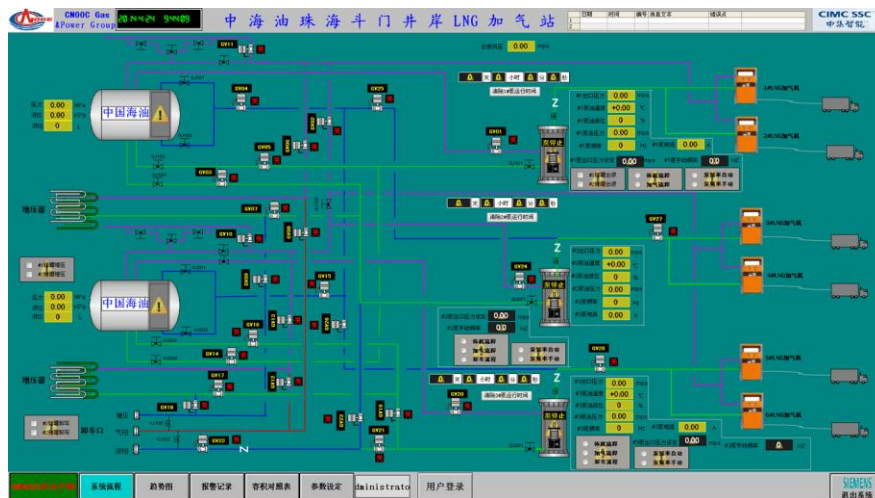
CNOOC Gas &Power Group
20 N42 9489
中 海 油 珠 海 斗 门 井 岸 LNG 加 气 站
日期 时间 编号 类型文本 错误点
CIMC SSC
中集智能

0.00
中国海油
中国海油
压力 0.00
液位 0.00
温度 0
压力 0.00
液位 0.00
温度 0
增压器
增压器
卸车口
GV11
GV04
GV05
GV02
GV25
GV03
GV07
GV10
GV09
GV08
GV13
GV12
GV15
GV14
GV16
GV17
GV18
GV19
GV20
GV21
GV22
GV23
GV24
GV26
GV27
GV01
0.00
+0.00
0
0
0
0.00
0.00
0.00
+0.00
0
0
0
0.00
0.00
0.00
+0.00
0
0
0.00
1#LNG加气机
2#LNG加气机
3#LNG加气机
4#LNG加气机
5#LNG加气机
6#LNG加气机
小时
小时
小时
Z
Z
Z
泵停止
泵停止
泵停止
N
系统流程
趋势图
报警记录
容积对照表
参数设定
dministrato
用户登录
SIEMENS
退出系统